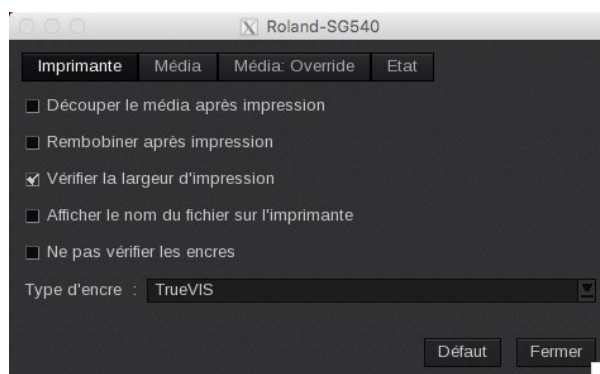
Roland-SG540

Imprimante | Média | Média: Override | Etat

Découper le média après impression

Rembobiner après impression

Vérifier la largeur d'impression

Afficher le nom du fichier sur l'imprimante

Ne pas vérifier les encres

Type d'encre : TrueVIS

Défaut | Fermer